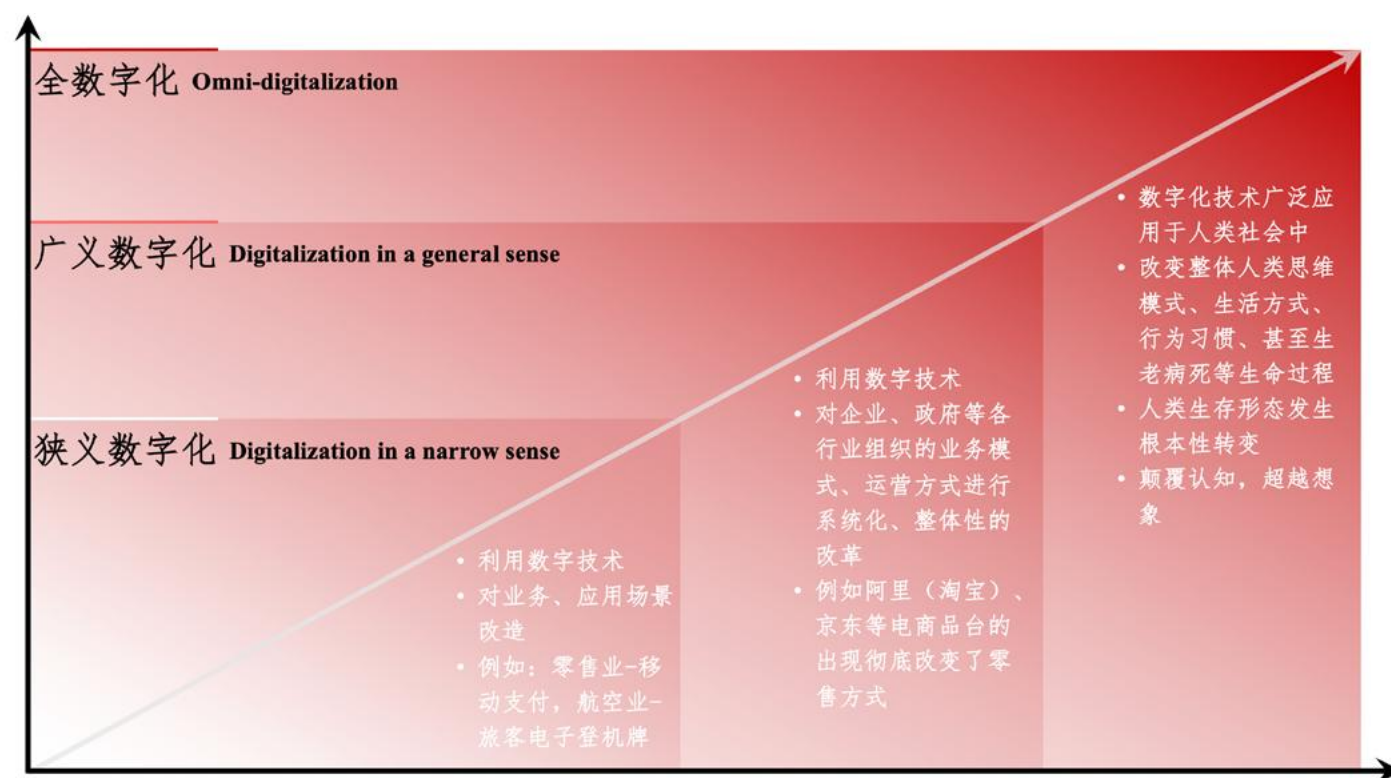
全数字化 Omni-digitalization

广义数字化 Digitalization in a general sense

狭义数字化 Digitalization in a narrow sense

• 利用数字技术
• 对业务、应用场景改造
• 例如：零售业-移动支付，航空业-旅客电子登机牌

• 利用数字技术
• 对企业、政府等各行业组织的业务模式、运营方式进行系统化、整体性的改革
• 例如阿里（淘宝）、京东等电商品台的出现彻底改变了零售方式

• 数字化技术广泛应用于人类社会中
• 改变整体人类思维模式、生活方式、行为习惯、甚至生老病死等生命过程
• 人类生存形态发生根本性转变
• 颠覆认知，超越想象